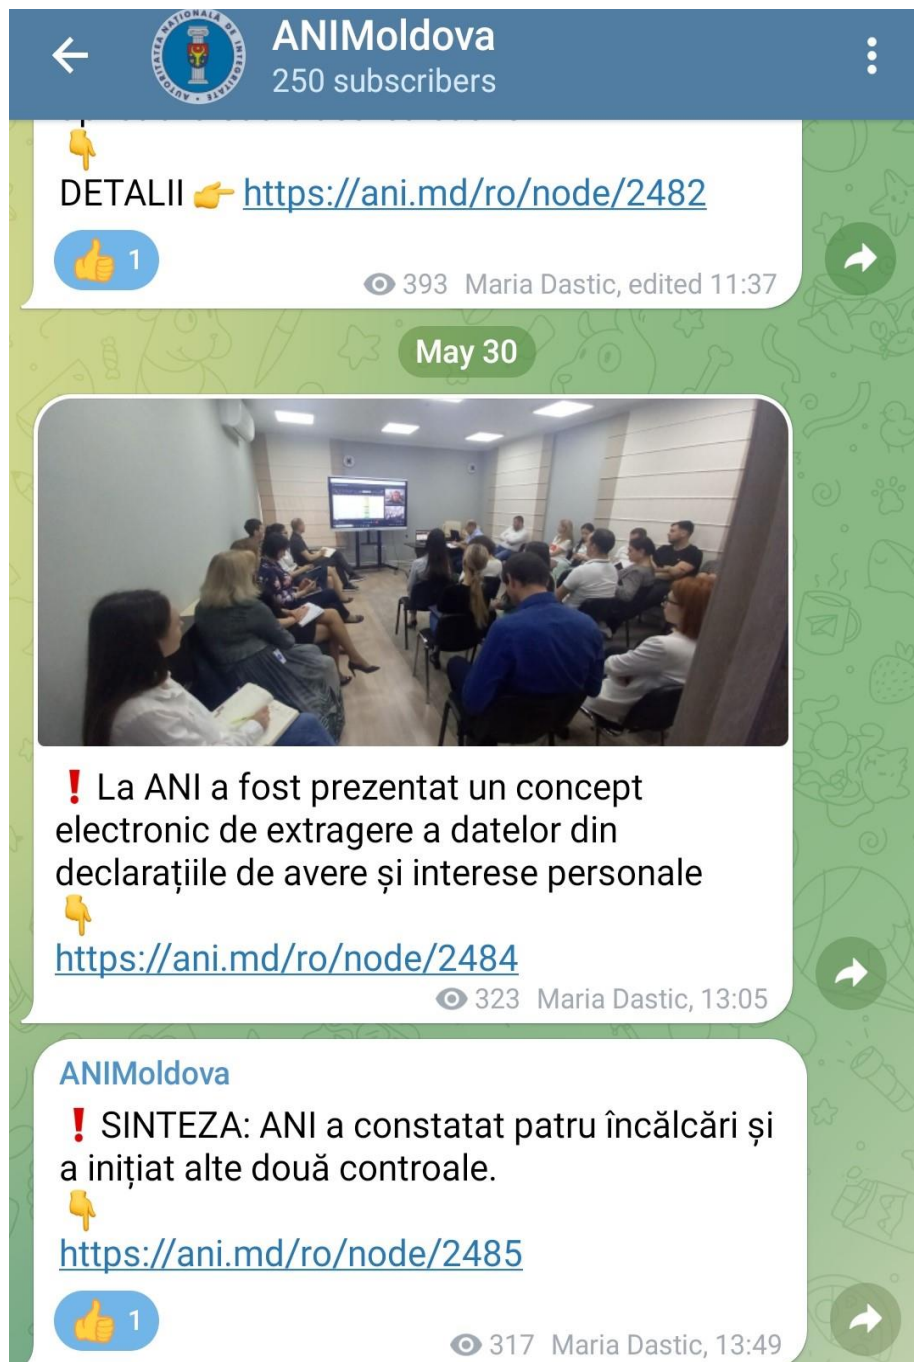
ANIMoldova
250 subscribers

AUTORITATEA NAȚIONALĂ DE INTEGRITATE

👇
DETALII 👉 https://ani.md/ro/node/2482

👍 1

393 Maria Dastic, edited 11:37

May 30

❗ La ANI a fost prezentat un concept electronic de extragere a datelor din declarațiile de avere și interese personale
👇
https://ani.md/ro/node/2484

323 Maria Dastic, 13:05

ANIMoldova

❗ SINTEZA: ANI a constatat patru încălcări și a inițiat alte două controale.
👇
https://ani.md/ro/node/2485

👍 1

317 Maria Dastic, 13:49